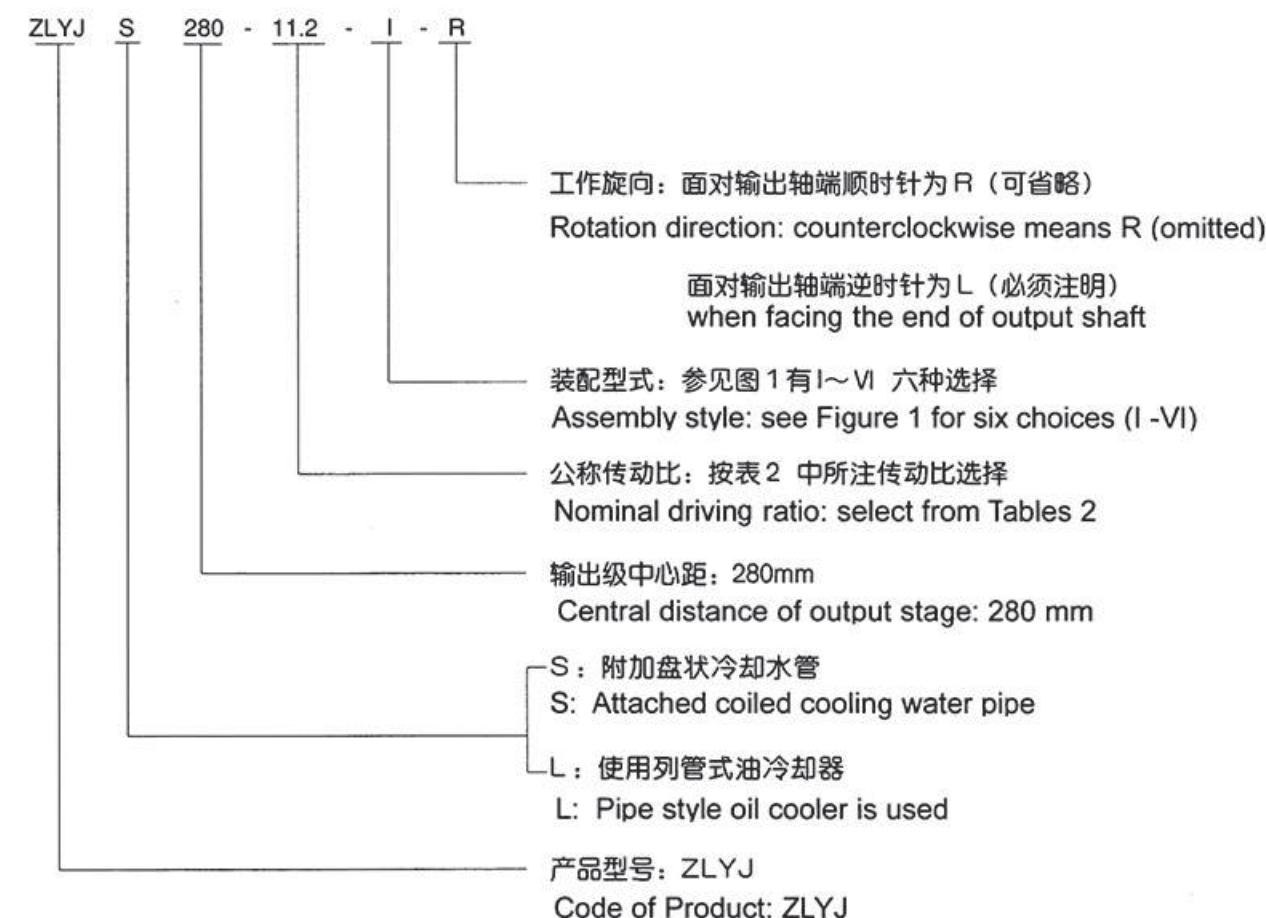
ZLYJ S 280 - 11.2 - I - R

工作旋向：面对输出轴端顺时针为R（可省略）
Rotation direction: counterclockwise means R (omitted)

面对输出轴端逆时针为L（必须注明）
when facing the end of output shaft

装配型式：参见图1有I～VI 六种选择
Assembly style: see Figure 1 for six choices (I -VI)

公称传动比：按表2 中所注传动比选择
Nominal driving ratio: select from Tables 2

输出级中心距：280mm
Central distance of output stage: 280 mm

S：附加盘状冷却水管
S: Attached coiled cooling water pipe

L：使用列管式油冷却器
L: Pipe style oil cooler is used

产品型号：ZLYJ
Code of Product: ZLYJ